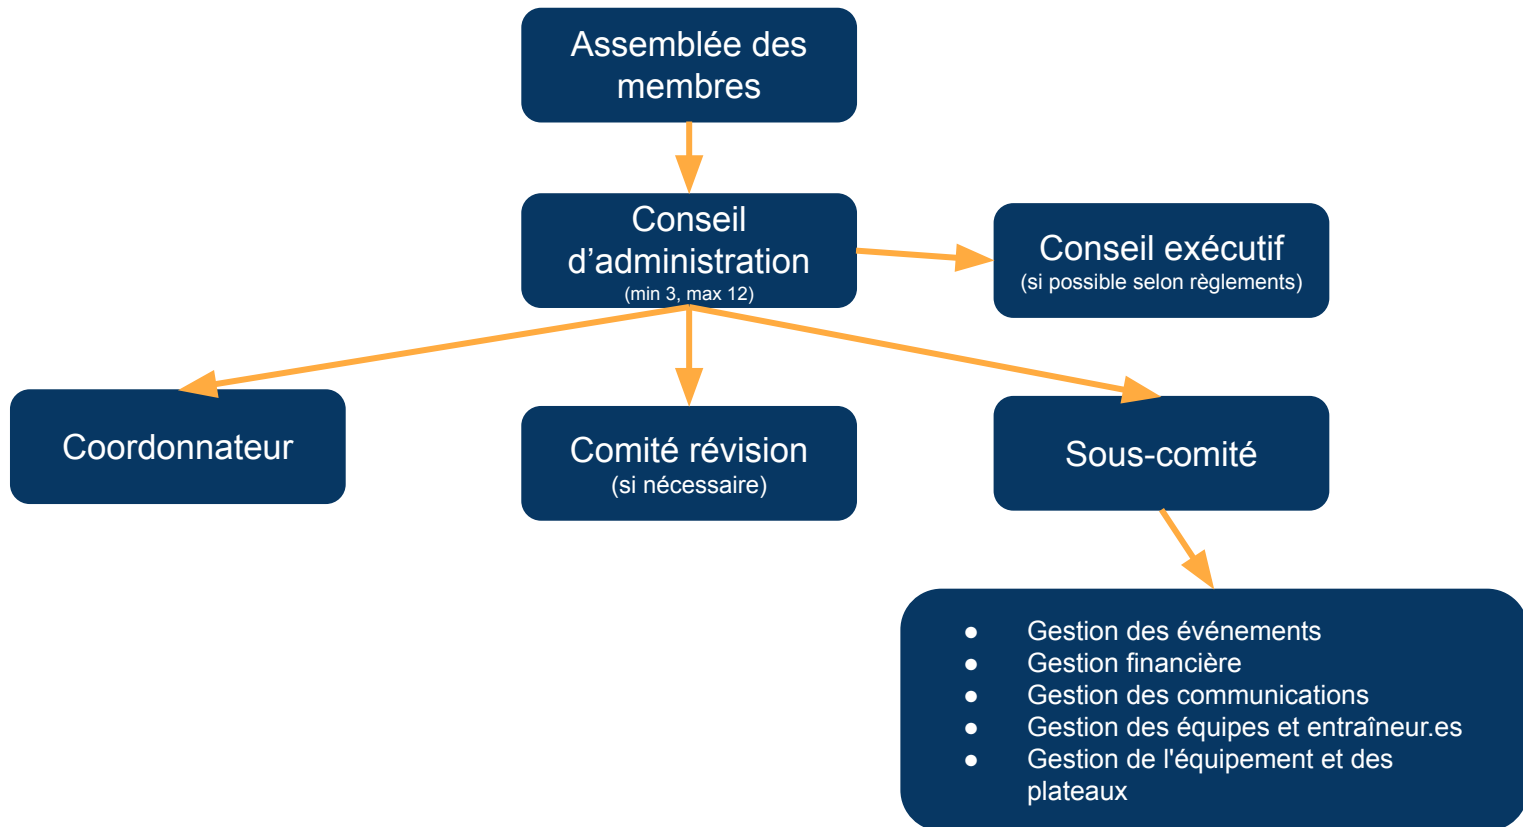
Assemblée des membres

Conseil d’administration
(min 3, max 12)

Conseil exécutif
(si possible selon règlements)

Coordonnateur

Comité révision
(si nécessaire)

Sous-comité

- Gestion des événements
- Gestion financière
- Gestion des communications
- Gestion des équipes et entraîneur.es
- Gestion de l'équipement et des plateaux